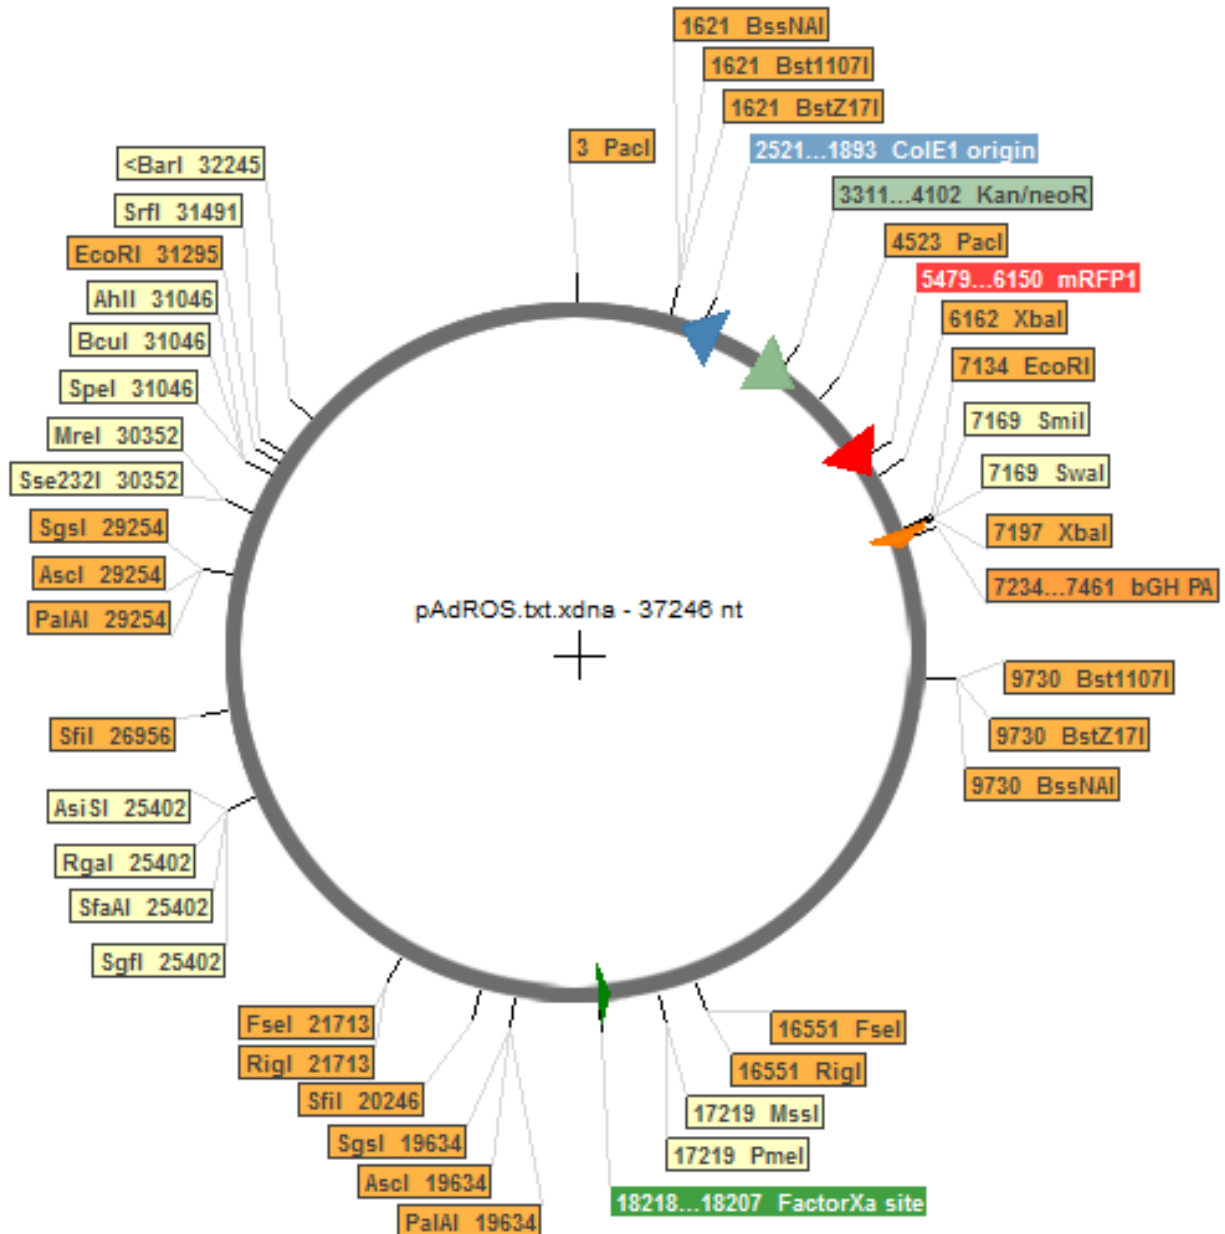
1621 BssNAI
1621 Bst1107I
1621 BstZ17I
3 PacI
2521...1893 ColE1 origin
3311...4102 Kan/neoR
4523 PacI
5479...6150 mRFP1
6162 XbaI
7134 EcoRI
7169 SmiI
7169 SwaI
7197 XbaI
7234...7461 bGH PA
<BarI 32245
SrfI 31491
EcoRI 31295
AhlI 31046
BcuI 31046
SpeI 31046
MreI 30352
Sse232I 30352
SgsI 29254
AscI 29254
PalAI 29254

pAdROS.txt.xdna - 37246 nt

9730 Bst1107I
9730 BstZ17I
9730 BssNAI
SfiI 26956
AsiSI 25402
RgaI 25402
SfaAI 25402
SgfI 25402
FseI 21713
RigI 21713
SfiI 20246
SgsI 19634
AscI 19634
PalAI 19634
16551 FseI
16551 RigI
17219 MssI
17219 PmeI
18218...18207 FactorXa site